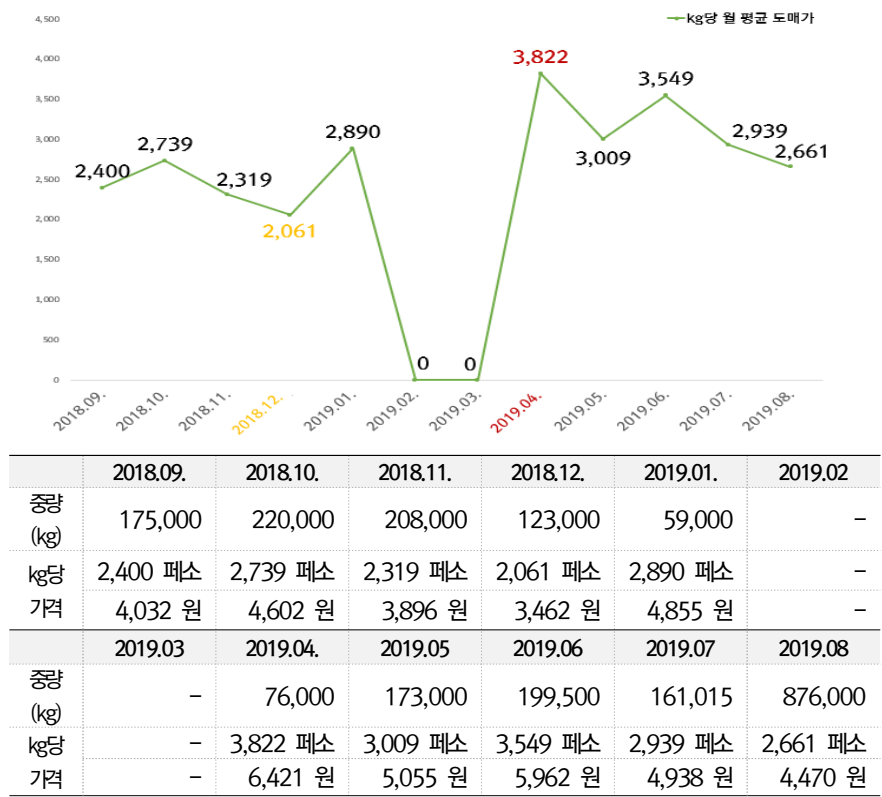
kg당 월 평균 도매가

4,500
4,000
3,500
3,000
2,500
2,000
1,500
1,000
500
0

2,400
2,739
2,319
2,061
2,890
0
0
3,822
3,009
3,549
2,939
2,661

2018.09.
2018.10.
2018.11.
2018.12.
2019.01.
2019.02.
2019.03.
2019.04.
2019.05.
2019.06.
2019.07.
2019.08.

| | 2018.09. | 2018.10. | 2018.11. | 2018.12. | 2019.01. | 2019.02 |
|---|---|---|---|---|---|---|
| 중량 (kg) | 175,000 | 220,000 | 208,000 | 123,000 | 59,000 | - |
| kg당 가격 | 2,400 페소 | 2,739 페소 | 2,319 페소 | 2,061 페소 | 2,890 페소 | - |
| | 4,032 원 | 4,602 원 | 3,896 원 | 3,462 원 | 4,855 원 | - |
| | 2019.03 | 2019.04. | 2019.05 | 2019.06 | 2019.07 | 2019.08 |
| 중량 (kg) | - | 76,000 | 173,000 | 199,500 | 161,015 | 876,000 |
| kg당 가격 | - | 3,822 페소 | 3,009 페소 | 3,549 페소 | 2,939 페소 | 2,661 페소 |
| | - | 6,421 원 | 5,055 원 | 5,962 원 | 4,938 원 | 4,470 원 |